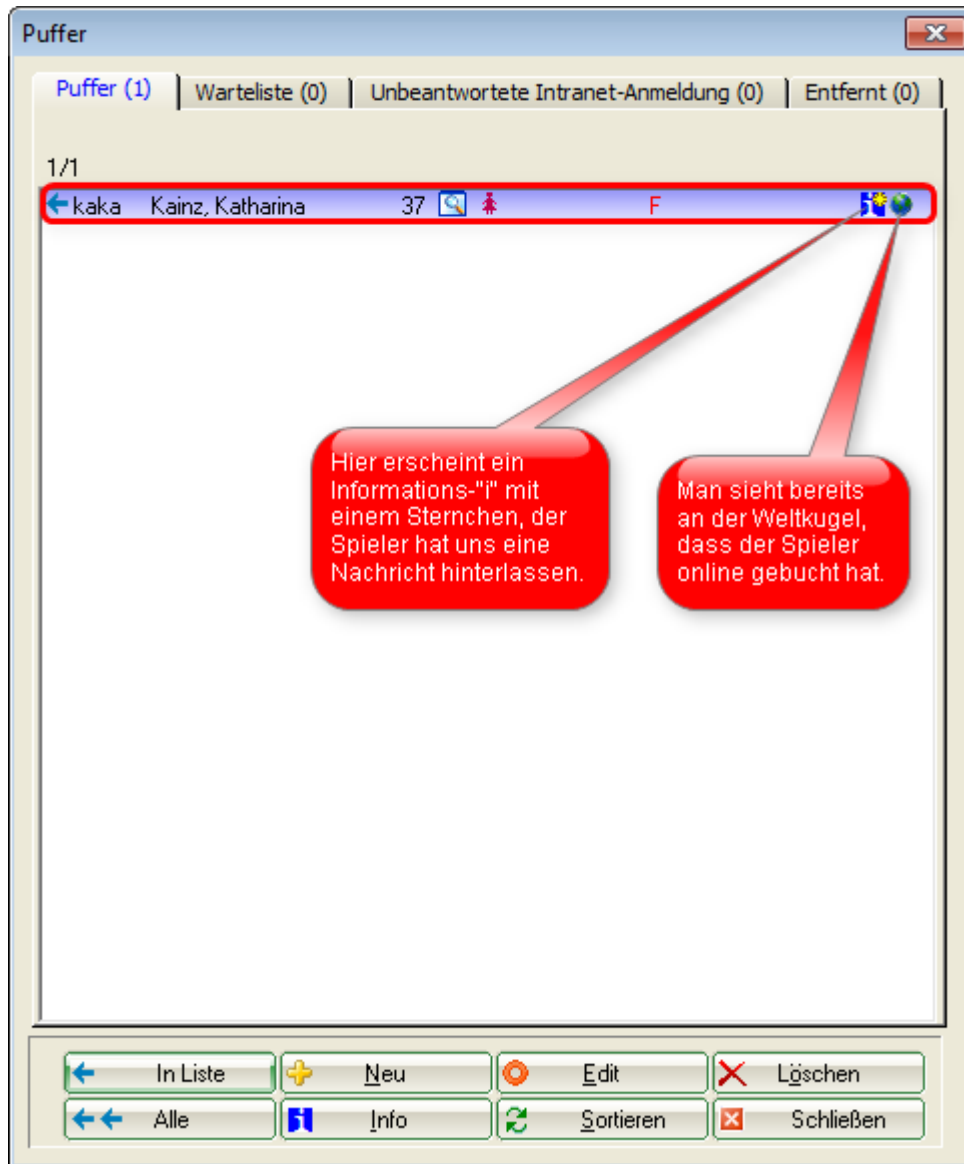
Puffer

Puffer (1) | Warteliste (0) | Unbeantwortete Intranet-Anmeldung (0) | Entfernt (0)

1/1

kaka Kainz, Katharina 37 F

Hier erscheint ein Informations-"i" mit einem Sternchen, der Spieler hat uns eine Nachricht hinterlassen.

Man sieht bereits an der Weltkugel, dass der Spieler online gebucht hat.

In Liste | Neu | Edit | Löschen

Alle | Info | Sortieren | Schließen